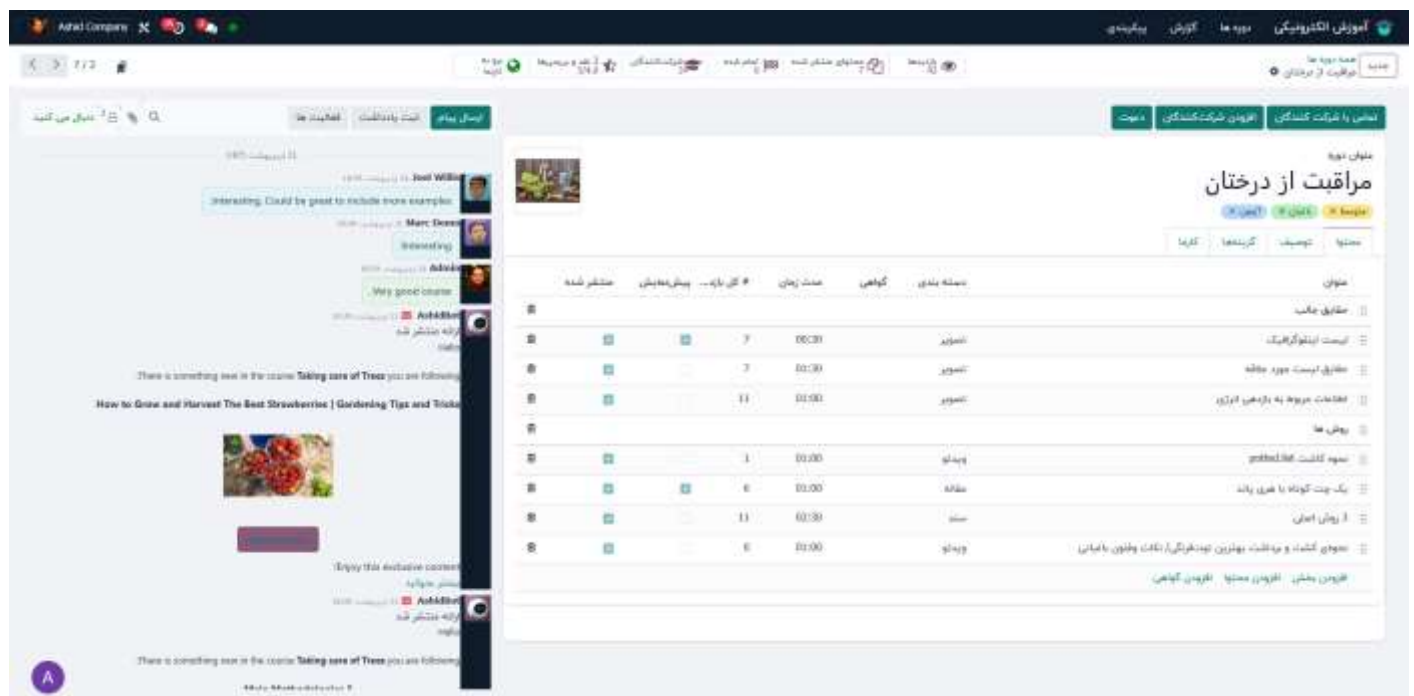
آموزش الکترونیکی دوره ها گزارش پیکربندی

Ashid Company

جدید همه دوره ها
مراقبت از درختان ⚙

7/13

نمایش با شرکت کنندگان | افزودن شرکت‌کنندگان | دعوت

عنوان دوره
مراقبت از درختان

محتوا توصیف گزینه‌ها کارها

| عنوان | دسته بندی | گواهی | مدت زمان | # کل بازد... | پیش‌نمایش | منتشر شده |
|---|---|---|---|---|---|---|
| حقایق جالب | | | | | | |
| لیست اینفوگرافیک | تصویر | | 00:30 | 7 | ☑ | ☑ |
| حقایق لیست مورد مقاله | تصویر | | 01:30 | 7 | | ☑ |
| اطلاعات مربوط به بازدهی انرژی | تصویر | | 01:00 | 11 | | ☑ |
| روش ها | | | | | | |
| نحوه کاشت potted.list | ویدئو | | 01:00 | 1 | | ☑ |
| یک جت کوتاه با هری پاتر | مقاله | | 01:00 | 6 | ☑ | ☑ |
| 3 روش اصلی | سند | | 02:30 | 11 | | ☑ |
| نحوه کاشت و برداشت بهترین توت‌فرنگی‌ها نکات وظنون باغبانی | ویدئو | | 01:00 | 6 | | ☑ |

افزودن بخش افزودن محتوا افزودن گواهی

ارسال پیام ثبت یادداشت فعالیت ها

Joel Willis
Interesting. Could be great to include more examples.

Marc Demo
Interesting.

Admin
Very good course.

Ashid
ارائه منتشر شد

There is something new in the course Taking care of Trees you are following:

How to Grow and Harvest The Best Strawberries | Gardening Tips and Tricks

Enjoy this exclusive content!

Ashid
ارائه منتشر شد

There is something new in the course Taking care of Trees you are following: